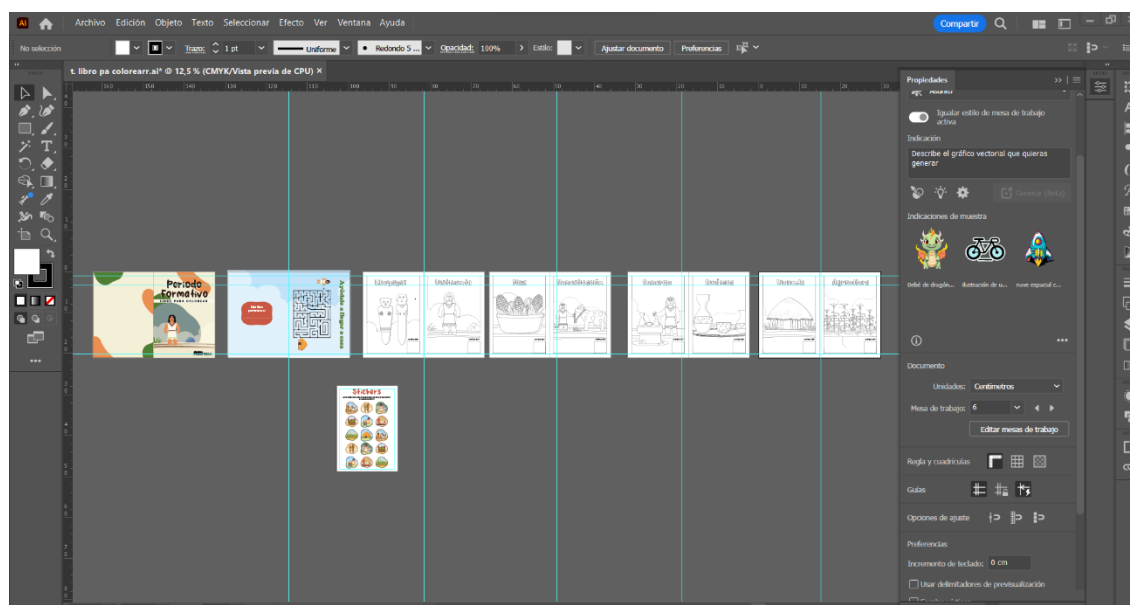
Ai Archivo Edición Objeto Texto Seleccionar Efecto Ver Ventana Ayuda

Compartir

No selección

Trazo: 1 pt

Uniforme

Redondo 5 ...

Opacidad: 100%

Estilo:

Ajustar documento

Preferencias

t. libro pa colorearr.ai* @ 12,5 % (CMYK/Vista previa de CPU) ×

160 150 140 130 120 110 100 90 80 70 60 50 40 30 20 10 0 10 20 30

Periodo Formativo

Stickers

Propiedades

Igualar estilo de mesa de trabajo activa

Indicación

Describe el gráfico vectorial que quieras generar

Generar (Beta)

Indicaciones de muestra

Bebé de dragón... Ilustración de u... nave espacial c...

Documento

Unidades: Centímetros

Mesa de trabajo: 6

Editar mesas de trabajo

Regla y cuadrículas

Guías

Opciones de ajuste

Preferencias

Incremento de teclado: 0 cm

Usar delimitadores de previsualización